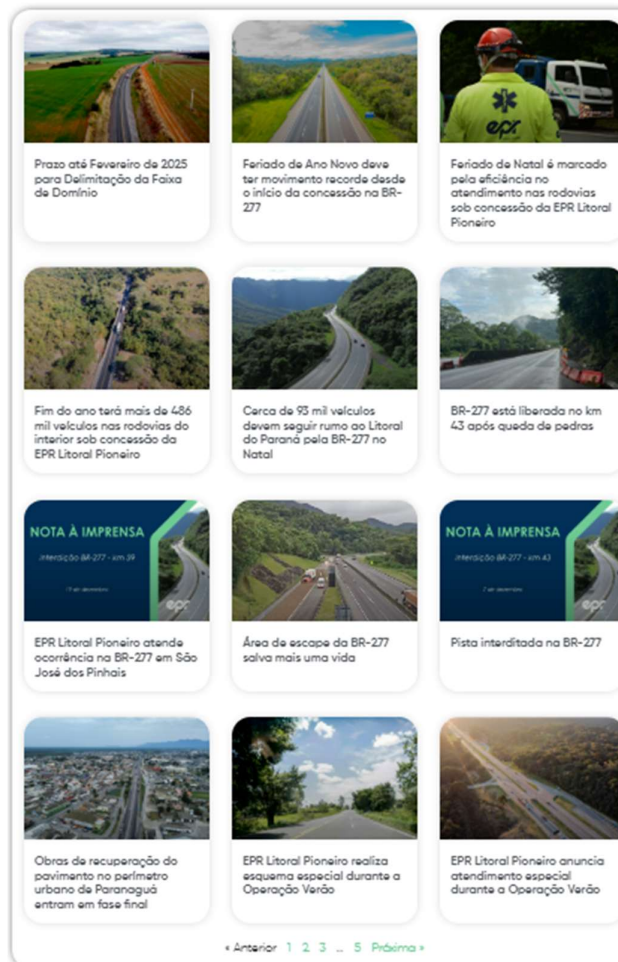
Prazo até Fevereiro de 2025 para Delimitação da Faixa de Domínio

Feriado de Ano Novo deve ter movimento recorde desde o início da concessão na BR-277

epr

Feriado de Natal é marcado pela eficiência no atendimento nas rodovias sob concessão da EPR Litoral Pioneiro

Fim do ano terá mais de 486 mil veículos nas rodovias do interior sob concessão da EPR Litoral Pioneiro

Cerca de 93 mil veículos devem seguir rumo ao Litoral do Paraná pela BR-277 no Natal

BR-277 está liberada no km 43 após queda de pedras

NOTA À IMPRENSA

Interdição BR-277 - km 39

17 de dezembro

epr

EPR Litoral Pioneiro atende ocorrência na BR-277 em São José dos Pinhais

Área de escape da BR-277 salva mais uma vida

NOTA À IMPRENSA

Interdição BR-277 - km 43

7 de dezembro

epr

Pista interditada na BR-277

Obras de recuperação do pavimento no perímetro urbano de Paranaguá entram em fase final

EPR Litoral Pioneiro realiza esquema especial durante a Operação Verão

EPR Litoral Pioneiro anuncia atendimento especial durante a Operação Verão

« Anterior 1 2 3 ... 5 Próxima »